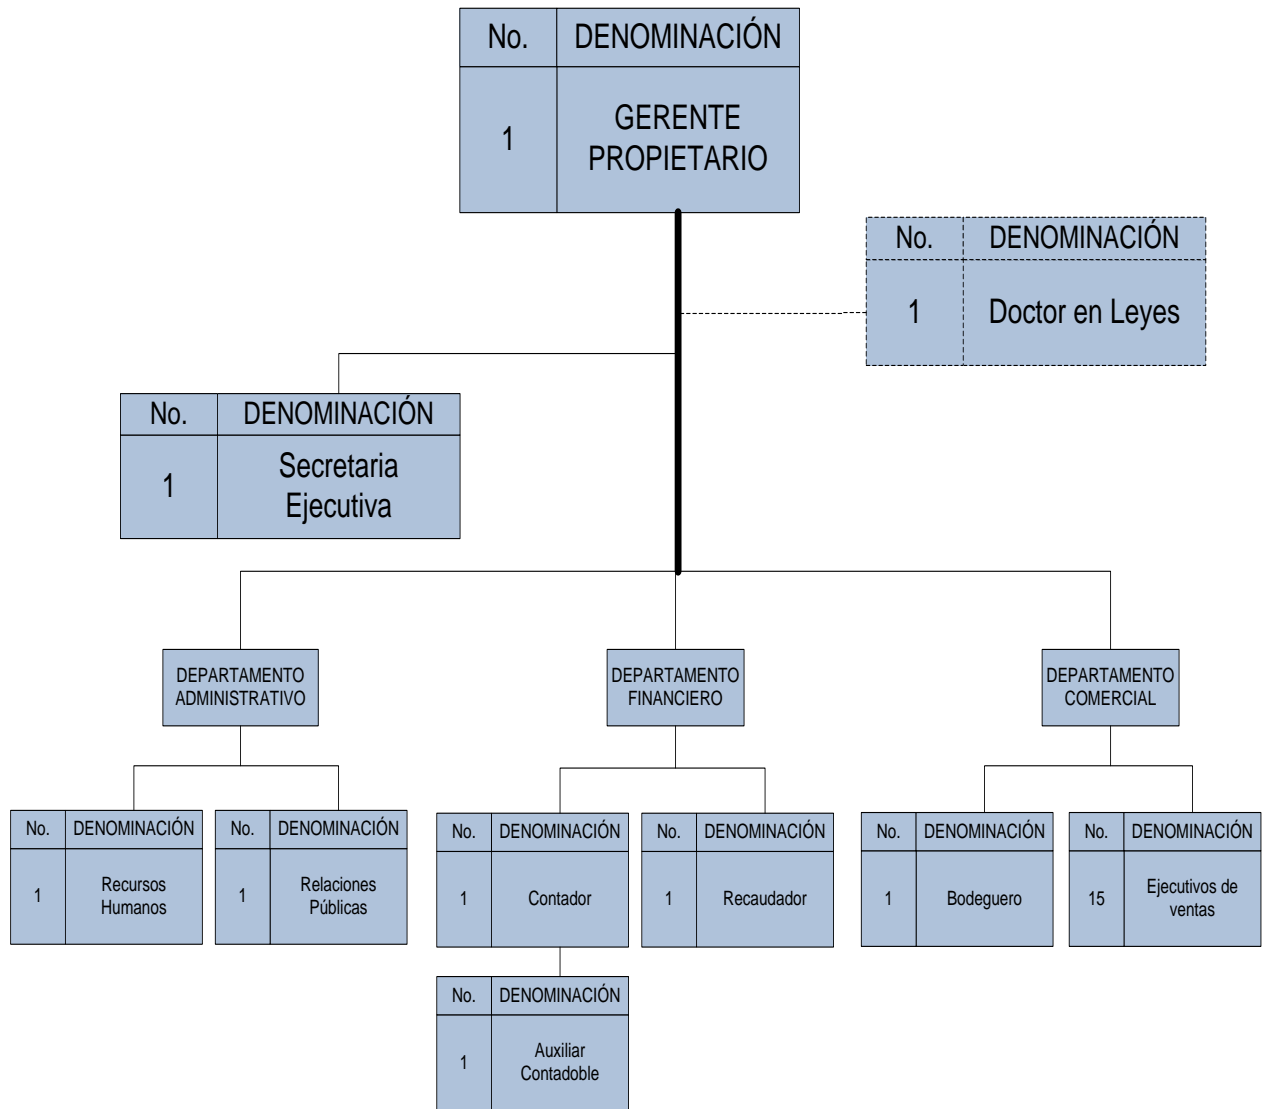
| No. | DENOMINACIÓN |
|---|---|
| 1 | GERENTE PROPIETARIO |

| No. | DENOMINACIÓN |
|---|---|
| 1 | Doctor en Leyes |

| No. | DENOMINACIÓN |
|---|---|
| 1 | Secretaria Ejecutiva |

DEPARTAMENTO ADMINISTRATIVO

| No. | DENOMINACIÓN |
|---|---|
| 1 | Recursos Humanos |

| No. | DENOMINACIÓN |
|---|---|
| 1 | Relaciones Públicas |

DEPARTAMENTO FINANCIERO

| No. | DENOMINACIÓN |
|---|---|
| 1 | Contador |

| No. | DENOMINACIÓN |
|---|---|
| 1 | Auxiliar Contadoble |

| No. | DENOMINACIÓN |
|---|---|
| 1 | Recaudador |

DEPARTAMENTO COMERCIAL

| No. | DENOMINACIÓN |
|---|---|
| 1 | Bodeguero |

| No. | DENOMINACIÓN |
|---|---|
| 15 | Ejecutivos de ventas |